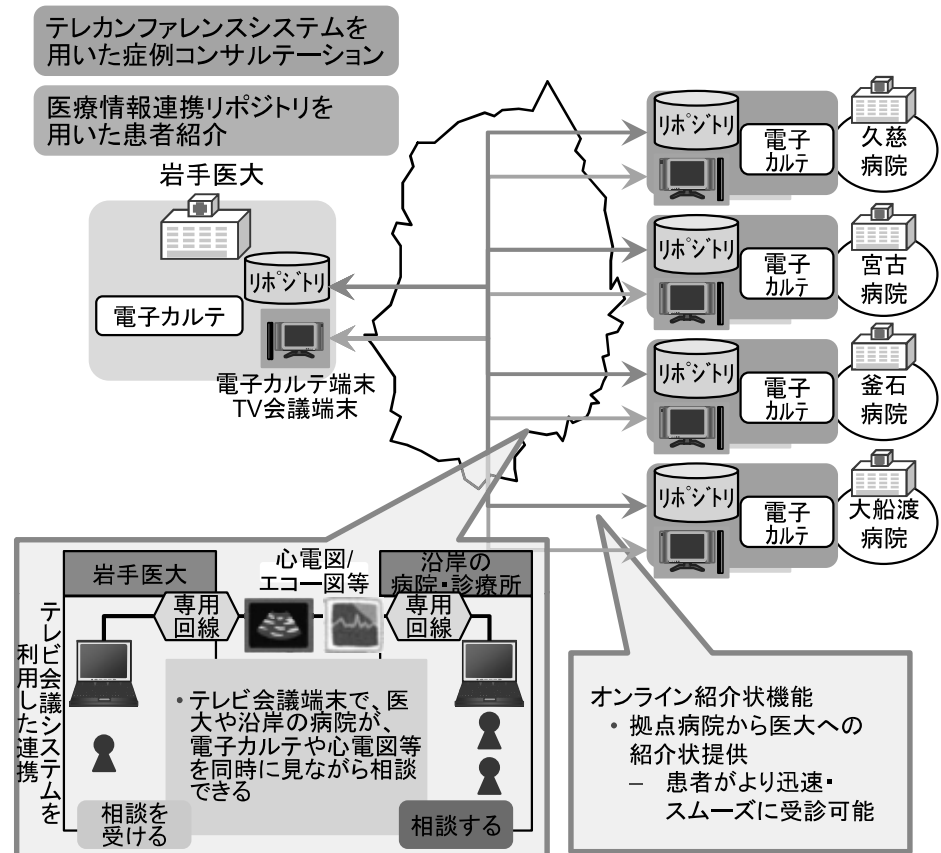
テレカンファレンスシステムを用いた症例コンサルテーション

医療情報連携リポジトリを用いた患者紹介

岩手医大

リポジトリ

電子カルテ

電子カルテ端末
TV会議端末

リポジトリ
電子カルテ
久慈病院

リポジトリ
電子カルテ
宮古病院

リポジトリ
電子カルテ
釜石病院

リポジトリ
電子カルテ
大船渡病院

岩手医大

心電図/エコー図等

沿岸の病院・診療所

専用回線

専用回線

テレビ会議システムを利用した連携

・テレビ会議端末で、医大や沿岸の病院が、電子カルテや心電図等を同時に見ながら相談できる

相談を受ける

相談する

オンライン紹介状機能
・拠点病院から医大への紹介状提供
– 患者がより迅速・スムーズに受診可能